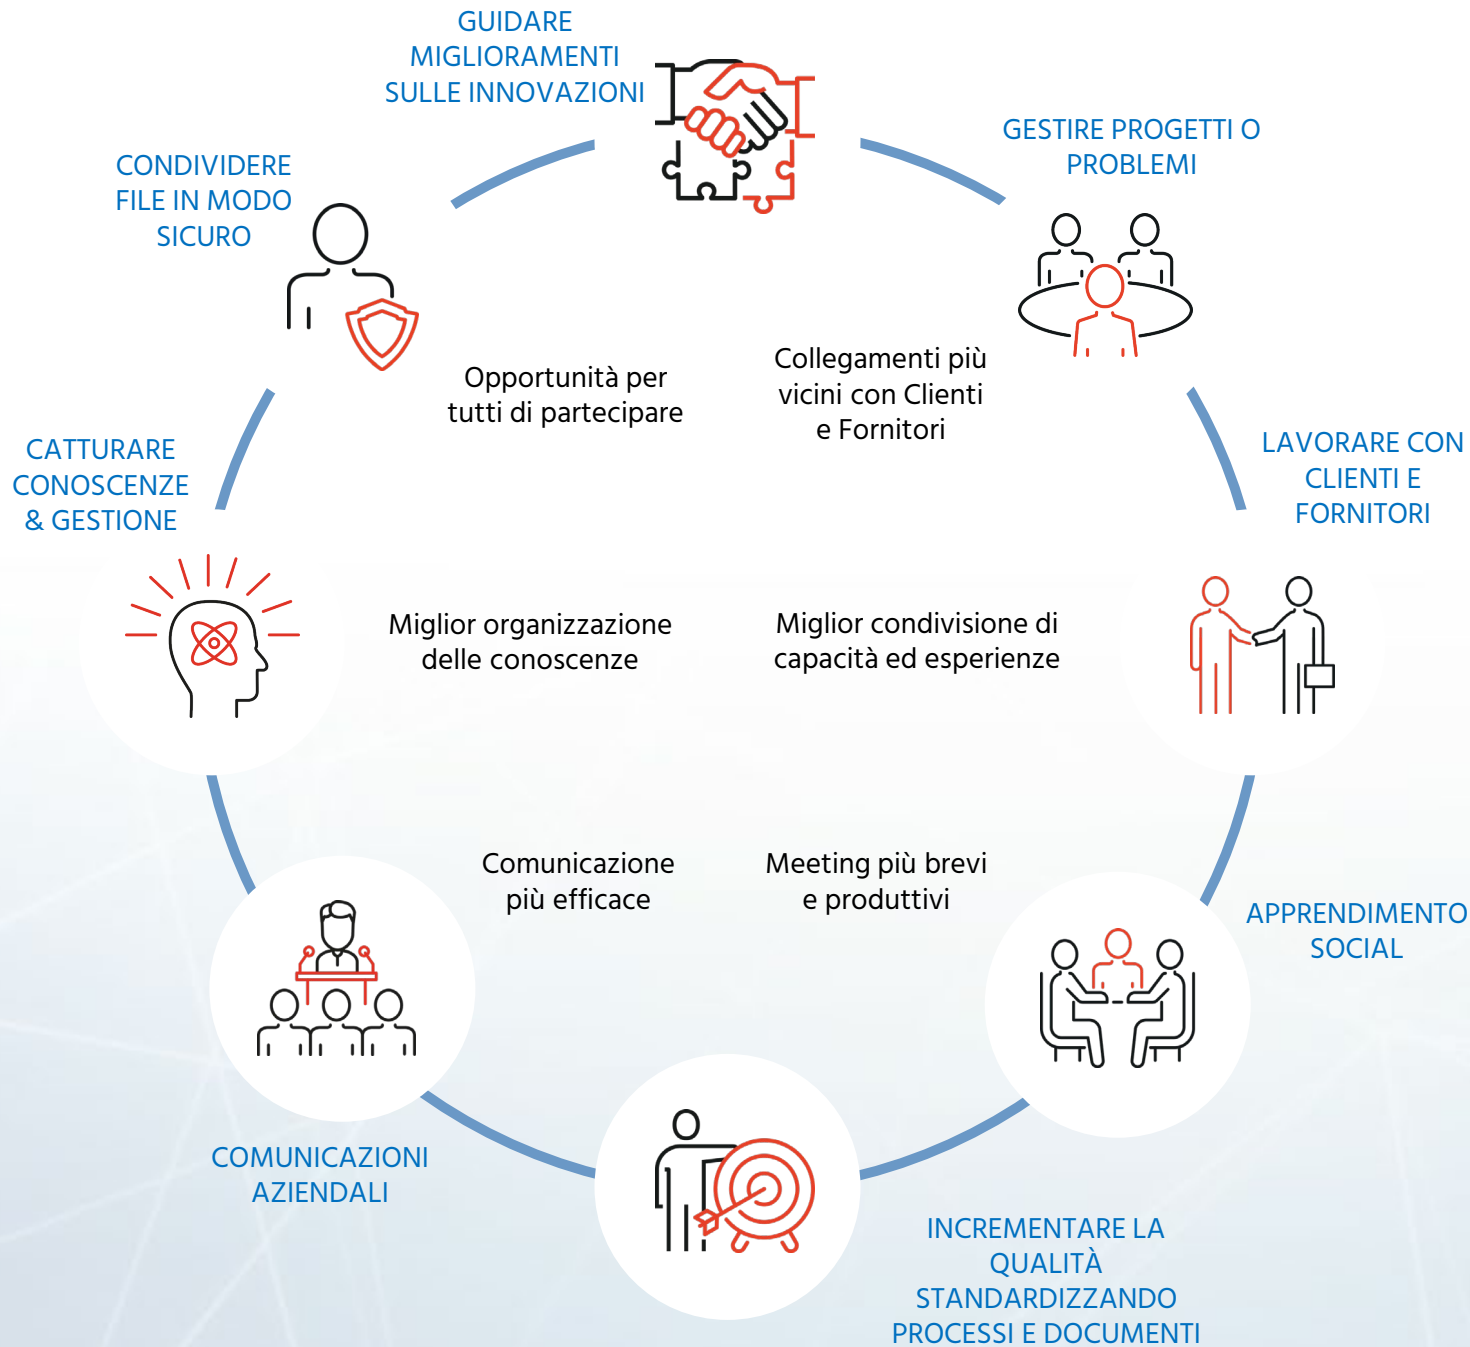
GUIDARE MIGLIORAMENTI SULLE INNOVAZIONI

GESTIRE PROGETTI O PROBLEMI

CONDIVIDERE FILE IN MODO SICURO

Opportunità per tutti di partecipare

Collegamenti più vicini con Clienti e Fornitori

LAVORARE CON CLIENTI E FORNITORI

CATTURARE CONOSCENZE & GESTIONE

Miglior organizzazione delle conoscenze

Miglior condivisione di capacità ed esperienze

Comunicazione più efficace

Meeting più brevi e produttivi

APPRENDIMENTO SOCIAL

COMUNICAZIONI AZIENDALI

INCREMENTARE LA QUALITÀ STANDARDIZZANDO PROCESSI E DOCUMENTI